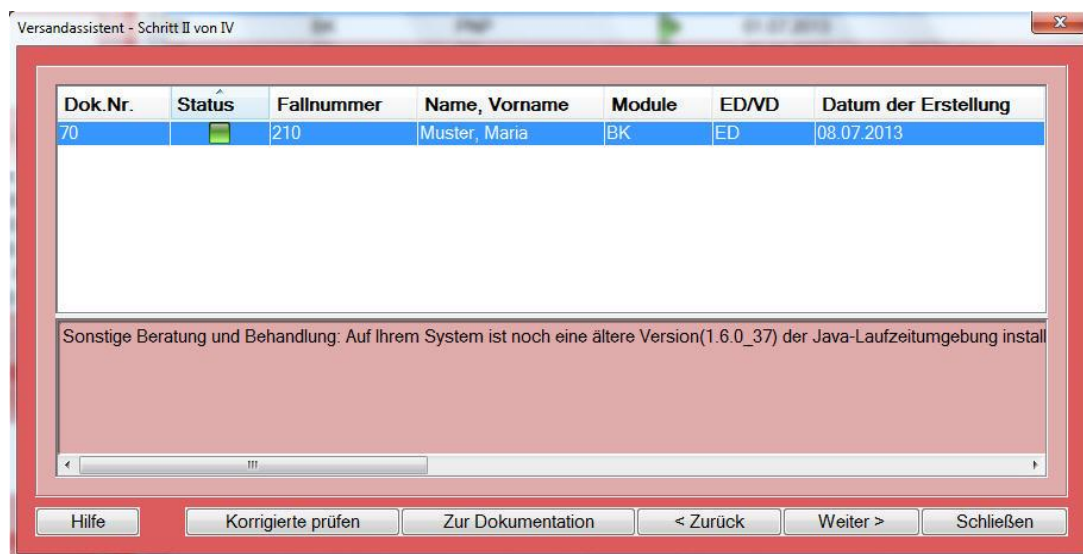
Versandassistent - Schritt II von IV

| Dok.Nr. | Status | Fallnummer | Name, Vorname | Module | ED/VD | Datum der Erstellung |
|---|---|---|---|---|---|---|
| 70 | | 210 | Muster, Maria | BK | ED | 08.07.2013 |

Sonstige Beratung und Behandlung: Auf Ihrem System ist noch eine ältere Version(1.6.0_37) der Java-Laufzeitumgebung install

Hilfe
Korrigierte prüfen
Zur Dokumentation
< Zurück
Weiter >
Schließen